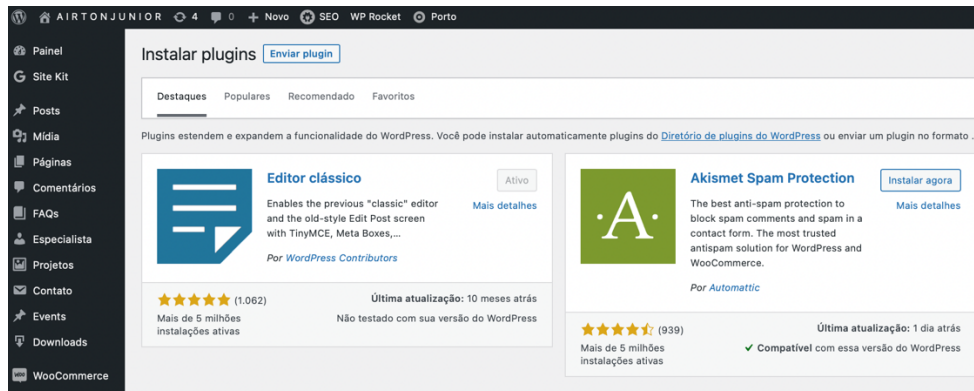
AIRTONJUNIOR 4 0 + Novo SEO WP Rocket Porto

Painel
Site Kit
Posts
Mídia
Páginas
Comentários
FAQs
Especialista
Projetos
Contato
Events
Downloads
WooCommerce

Instalar plugins Enviar plugin

Destaques Populares Recomendado Favoritos

Plugins estendem e expandem a funcionalidade do WordPress. Você pode instalar automaticamente plugins do Diretório de plugins do WordPress ou enviar um plugin no formato .

Editor clássico
Ativo
Mais detalhes
Enables the previous "classic" editor and the old-style Edit Post screen with TinyMCE, Meta Boxes,...
Por WordPress Contributors
(1.062)
Mais de 5 milhões instalações ativas
Última atualização: 10 meses atrás
Não testado com sua versão do WordPress

Akismet Spam Protection
Instalar agora
Mais detalhes
The best anti-spam protection to block spam comments and spam in a contact form. The most trusted antispam solution for WordPress and WooCommerce.
Por Automattic
(939)
Mais de 5 milhões instalações ativas
Última atualização: 1 dia atrás
Compatível com essa versão do WordPress